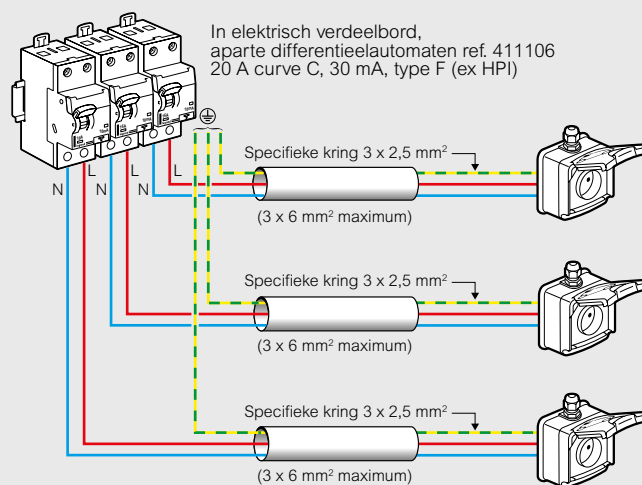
In elektrisch verdeelbord,
aparte differentieelautomaten ref. 411106
20 A curve C, 30 mA, type F (ex HPI)

N L N L N L

Specifieke kring 3 x 2,5 mm$^2$

(3 x 6 mm$^2$ maximum)

Specifieke kring 3 x 2,5 mm$^2$

(3 x 6 mm$^2$ maximum)

Specifieke kring 3 x 2,5 mm$^2$

(3 x 6 mm$^2$ maximum)